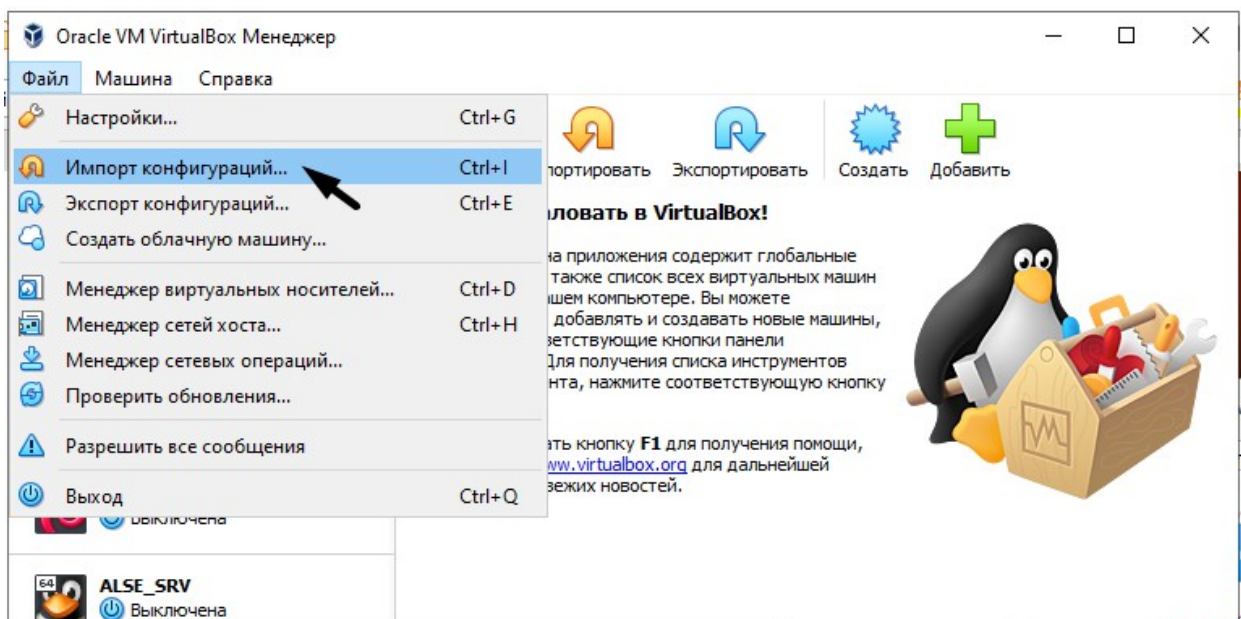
Oracle VM VirtualBox Менеджер

Файл Машина Справка

Настройки... Ctrl+G
Импорт конфигураций... Ctrl+I
Экспорт конфигураций... Ctrl+E
Создать облачную машину...
Менеджер виртуальных носителей... Ctrl+D
Менеджер сетей хоста... Ctrl+H
Менеджер сетевых операций...
Проверить обновления...
Разрешить все сообщения
Выход Ctrl+Q

спортировать Экспортировать Создать Добавить

аловать в VirtualBox!

на приложения содержит глобальные также список всех виртуальных машин шем компьютере. Вы можете добавлять и создавать новые машины, ветствующие кнопки панели Для получения списка инструментов нта, нажмите соответствующую кнопку

ать кнопку F1 для получения помощи, www.virtualbox.org для дальнейшей вежих новостей.

Выключена

64
ALSE_SRV
Выключена